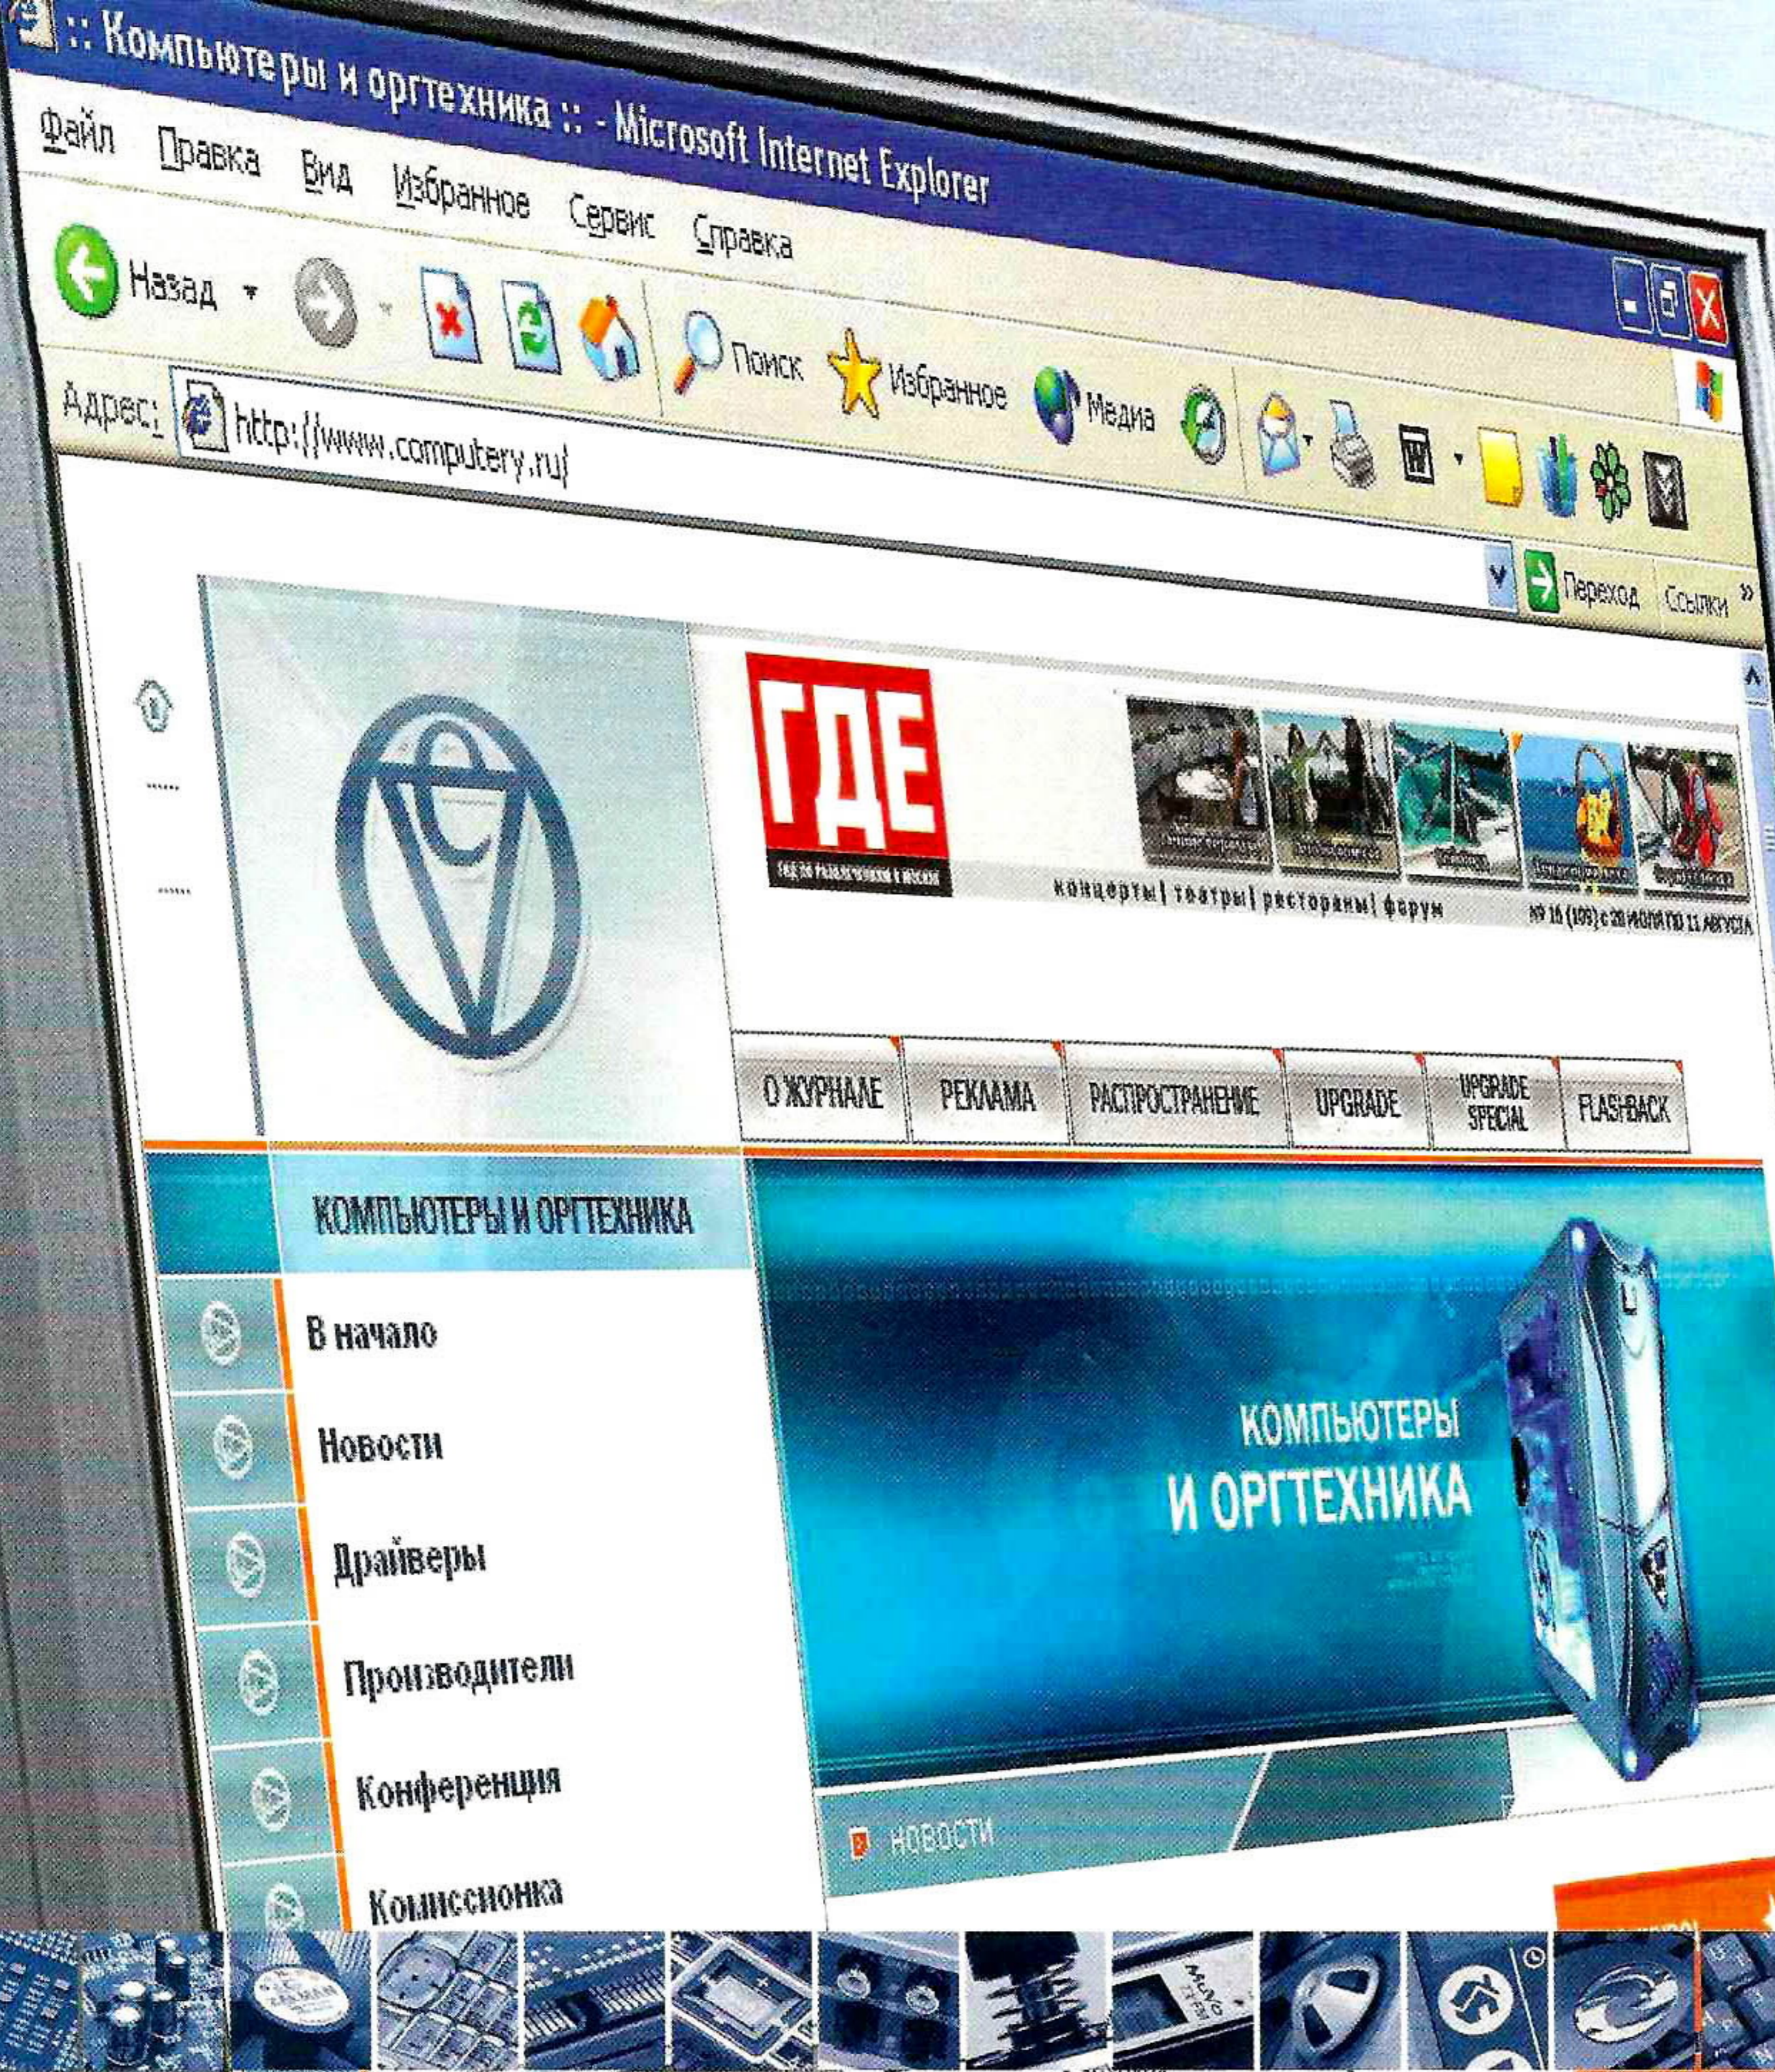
:: Компьютеры и оргтехника :: - Microsoft Internet Explorer

Файл Правка Вид Избранное Сервис Справка

Назад Поиск Избранное Медиа

Адрес: http://www.computery.ru/

Переход Ссылки »

ГДЕ

концерты | театры | рестораны | форум

№ 16 (109) с 20 июля по 11 августа

О ЖУРНАЛЕ РЕКЛАМА РАСПРОСТРАНЕНИЕ UPGRADE UPGRADE SPECIAL FLASHBACK

КОМПЬЮТЕРЫ И ОРГТЕХНИКА

В начало

Новости

Драйверы

Производители

Конференция

Комиссионка

КОМПЬЮТЕРЫ И ОРГТЕХНИКА

НОВОСТИ